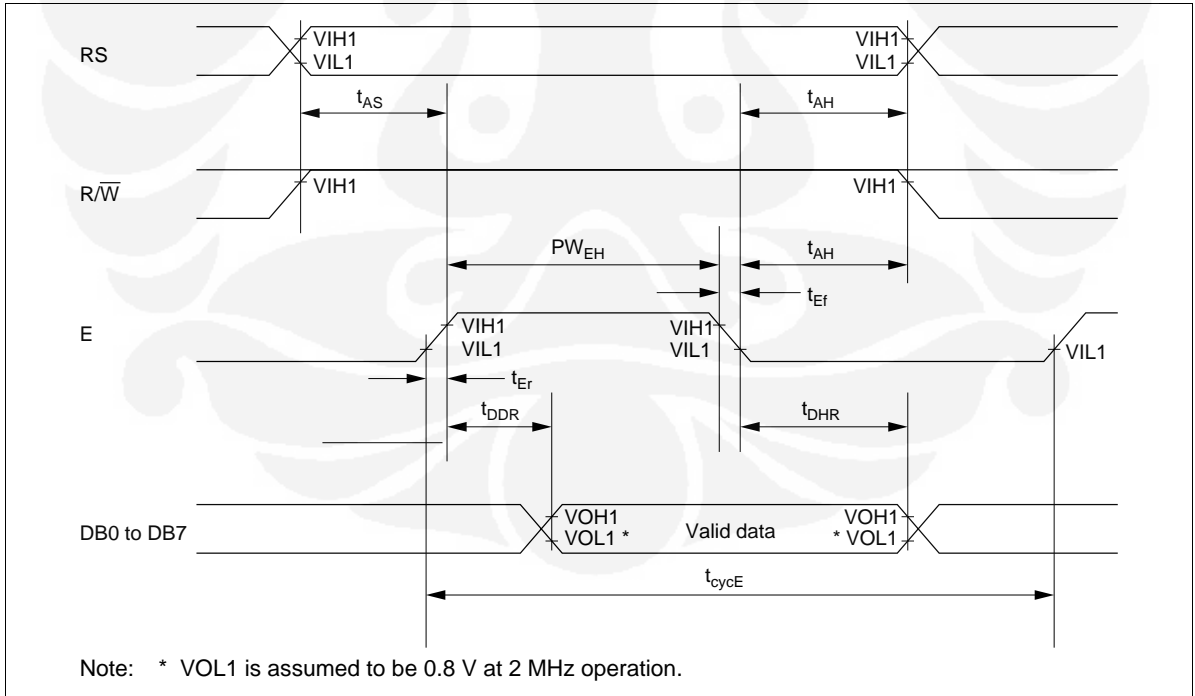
RS

VIH1
VIL1

VIH1
VIL1

$t_{AS}$

$t_{AH}$

R/$\overline{W}$

VIH1

VIH1

$PW_{EH}$

$t_{AH}$

$t_{Ef}$

E

VIH1
VIL1

VIH1
VIL1

VIL1

$t_{Er}$

$t_{DDR}$

$t_{DHR}$

DB0 to DB7

VOH1
VOL1 *

Valid data

VOH1
* VOL1

$t_{cycE}$

Note: * VOL1 is assumed to be 0.8 V at 2 MHz operation.